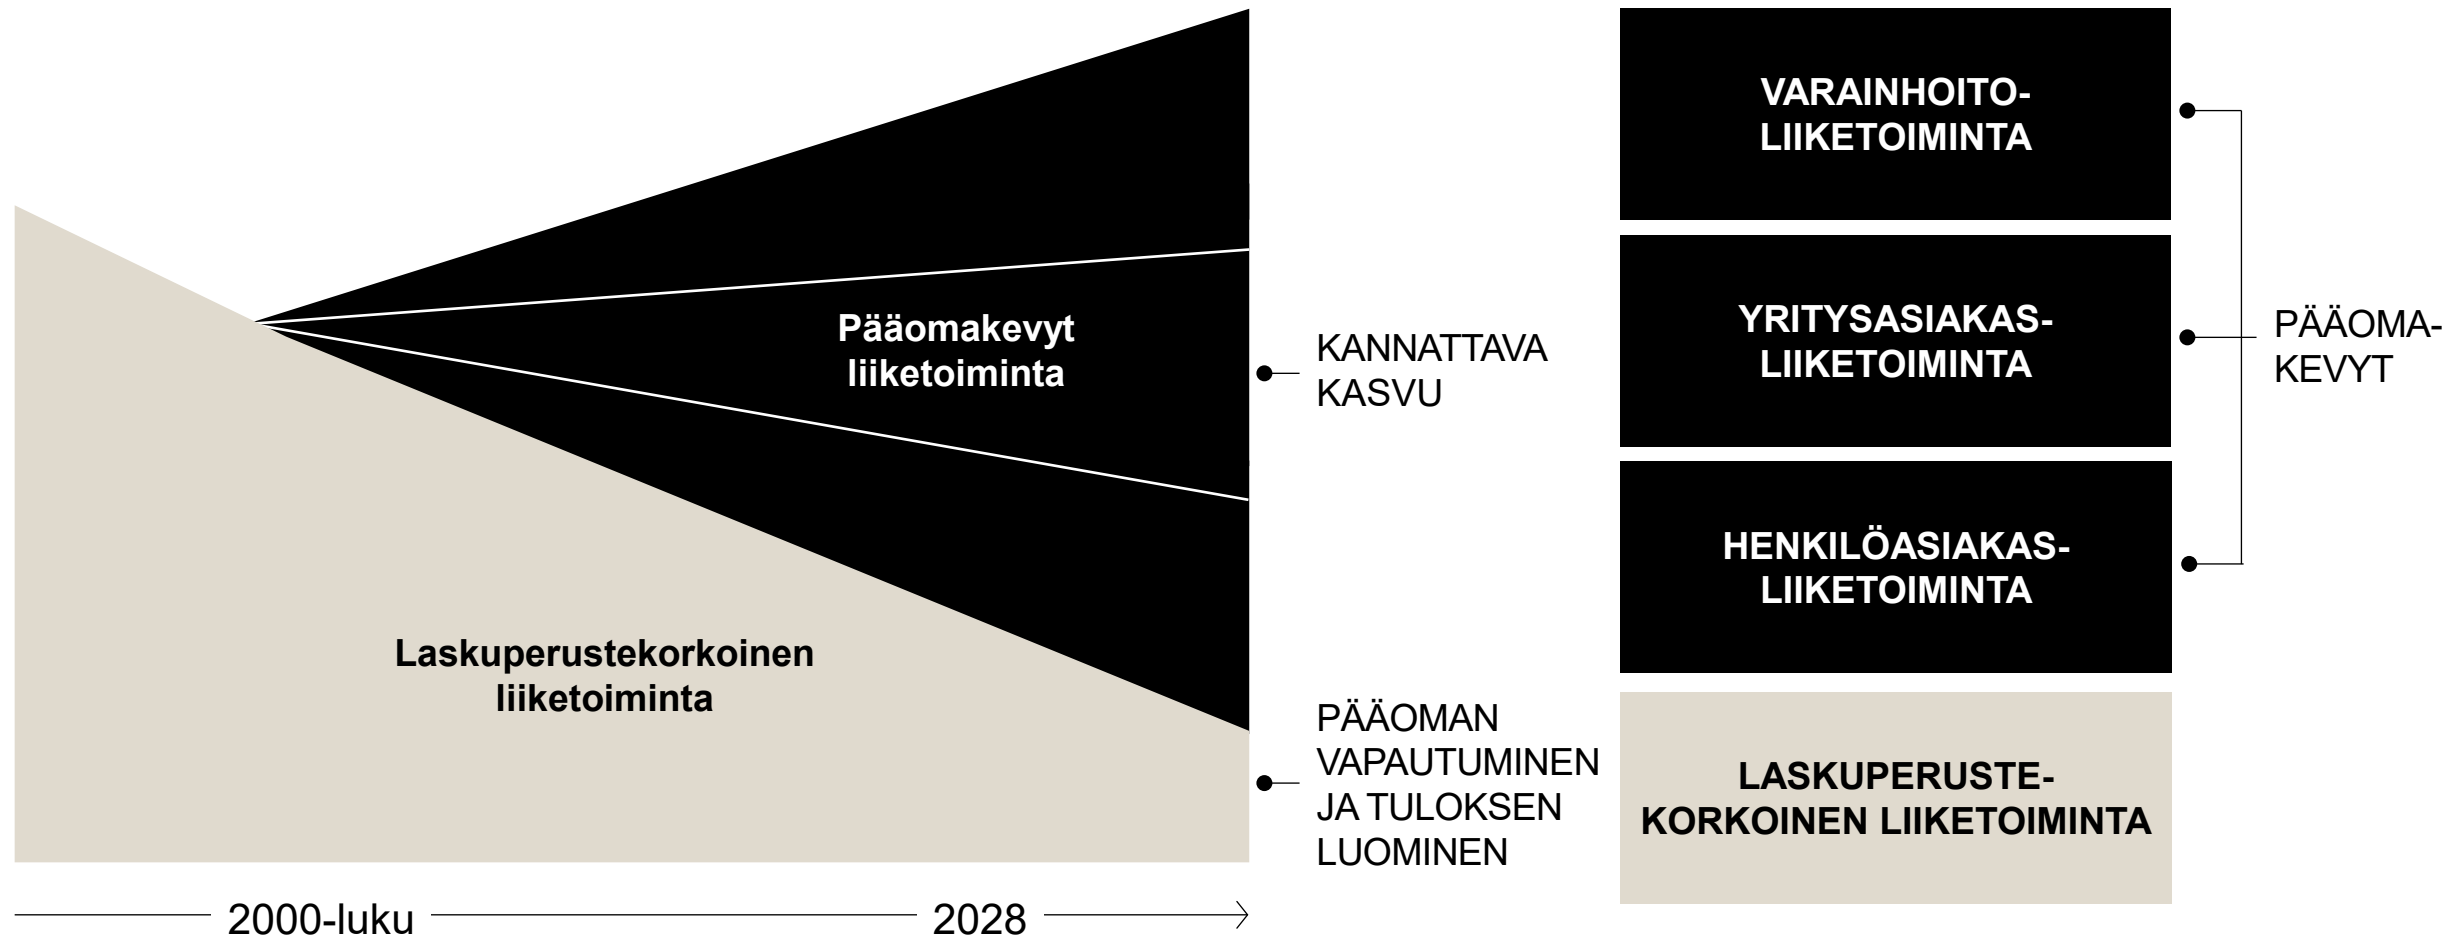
Pääomakevyt liiketoiminta

Laskuperustekorkoinen liiketoiminta

2000-luku 2028

KANNATTAVA KASVU

PÄÄOMAN VAPAUTUMINEN JA TULOKSEN LUOMINEN

VARAINHOITO-LIIKETOIMINTA

YRITYSASIAKAS-LIIKETOIMINTA

HENKILÖASIAKAS-LIIKETOIMINTA

LASKUPERUSTE-KORKOINEN LIIKETOIMINTA

PÄÄOMA-KEVYT